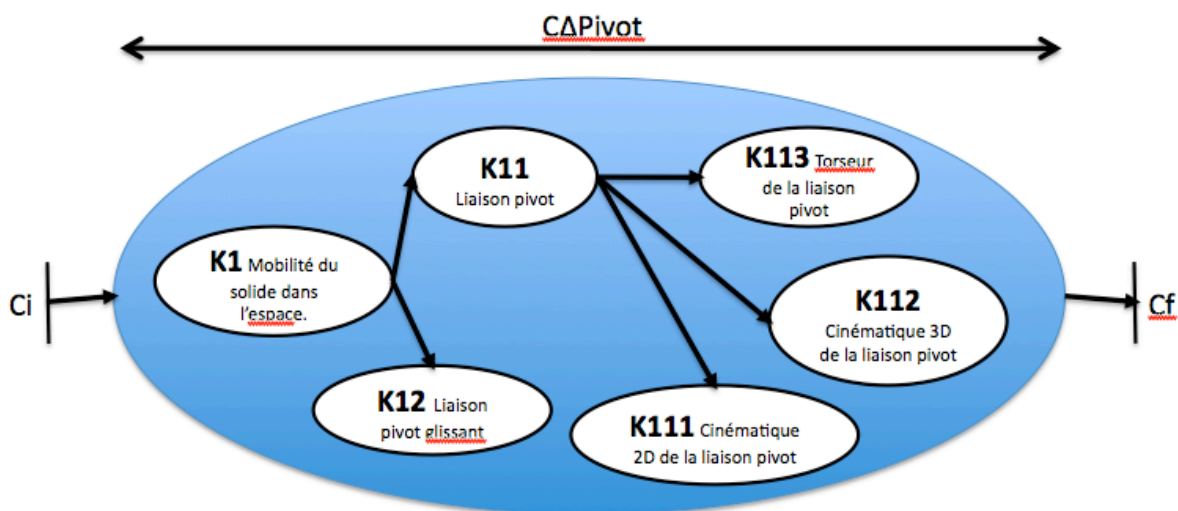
CΔPivot

Ci

K1 Mobilité du solide dans l'espace.

K11 Liaison pivot

K12 Liaison pivot glissant

K113 Torseur de la liaison pivot

K112 Cinématique 3D de la liaison pivot

K111 Cinématique 2D de la liaison pivot

Cf